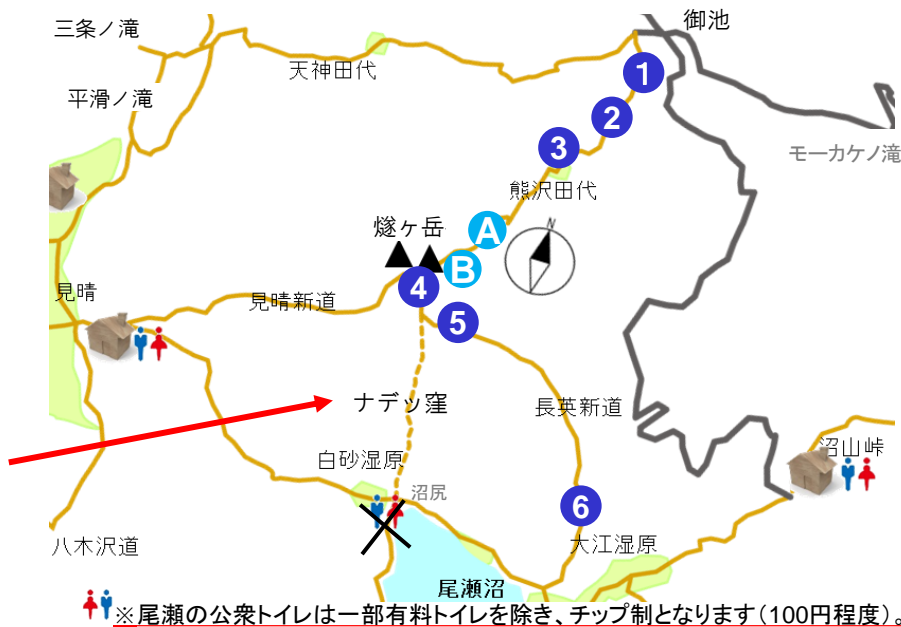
三条ノ滝
御池
天神田代
1
平滑ノ滝
2
3
モーカケノ滝
熊沢田代
燧ヶ岳
A
N
B
見晴
4
見晴新道
5
ナデッ窪
長英新道
沼山峠
白砂湿原
沼尻
6
八木沢道
大江湿原
尾瀬沼
※尾瀬の公衆トイレは一部有料トイレを除き、チップ制となります（100円程度）。